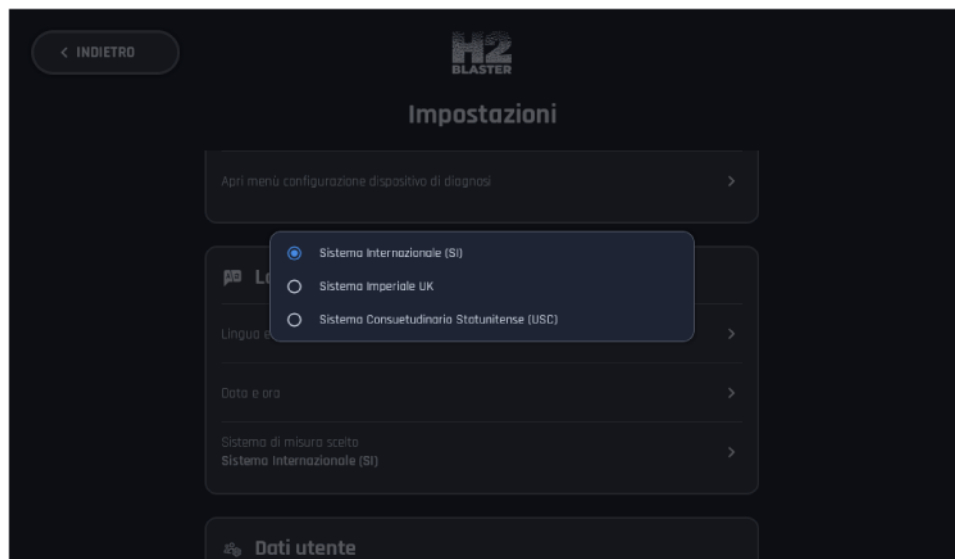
< INDIETRO

H2
BLASTER

Impostazioni

Apri menù configurazione dispositivo di diagnosi >

Sistema Internazionale (SI)
Sistema Imperiale UK
Sistema Consuetudinario Statunitense (USC)

Lo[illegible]

Lingua e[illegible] >

Data e ora >

Sistema di misura scelto
Sistema Internazionale (SI) >

Dati utente